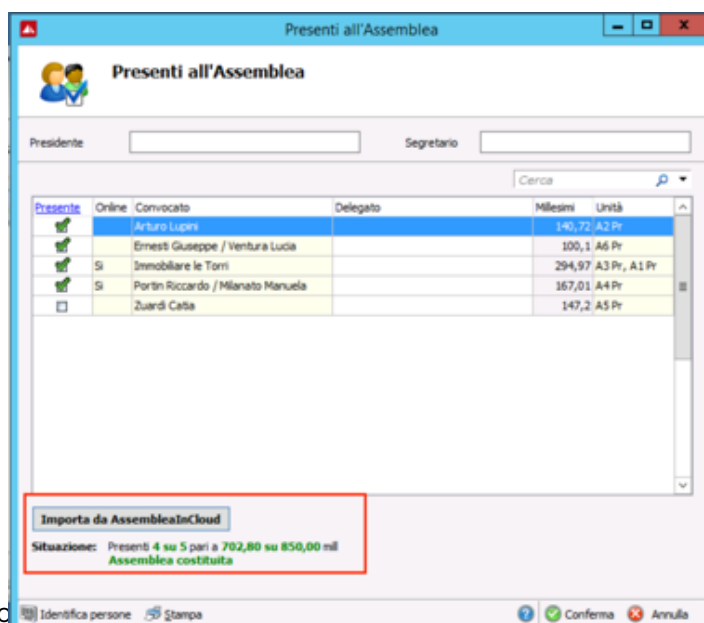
Presenti all'Assemblea

Presenti all'Assemblea

Presidente

Segretario

Cerca

| Presente | Online | Convocato | Delegato | Millesimi | Unità |
|---|---|---|---|---|---|
| ☑ | | Arturo Lupini | | 140,72 | A2 Pr |
| ☑ | | Ernesti Giuseppe / Ventura Lucia | | 100,1 | A6 Pr |
| ☑ | Si | Immobiliare le Torri | | 294,97 | A3 Pr, A1 Pr |
| ☑ | Si | Portin Riccardo / Milanato Manuela | | 167,01 | A4 Pr |
| ☐ | | Zuardi Catia | | 147,2 | A5 Pr |

Importa da AssembleaInCloud

Situazione: Presenti 4 su 5 pari a 702,80 su 850,00 mill
Assemblea costituita

Identifica persone  Stampa  Conferma  Annulla